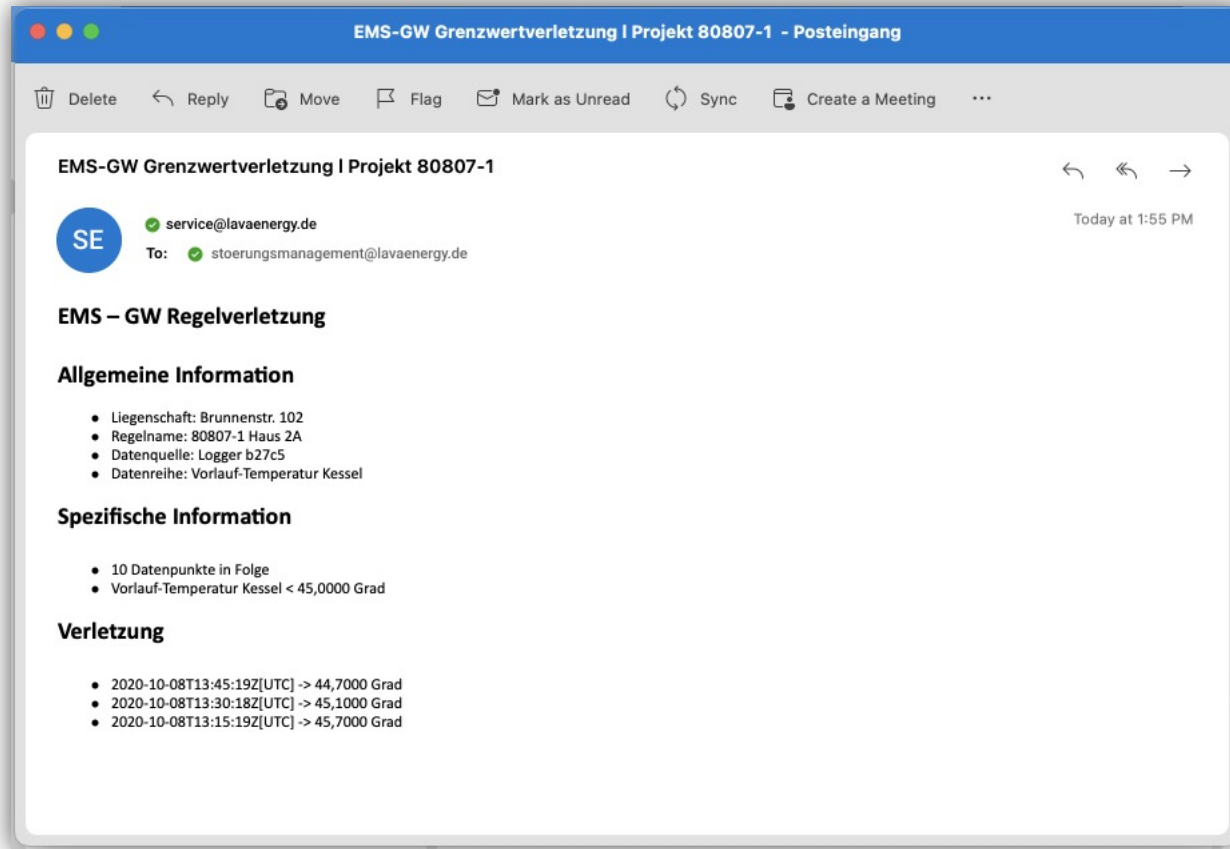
EMS-GW Grenzwertverletzung l Projekt 80807-1 - Posteingang

Delete Reply Move Flag Mark as Unread Sync Create a Meeting ···

EMS-GW Grenzwertverletzung l Projekt 80807-1

SE

service@lavaenergy.de

To: stoerungsmanagement@lavaenergy.de

Today at 1:55 PM

EMS – GW Regelverletzung

Allgemeine Information

- Liegenschaft: Brunnenstr. 102
- Regelname: 80807-1 Haus 2A
- Datenquelle: Logger b27c5
- Datenreihe: Vorlauf-Temperatur Kessel

Spezifische Information

- 10 Datenpunkte in Folge
- Vorlauf-Temperatur Kessel < 45,0000 Grad

Verletzung

- 2020-10-08T13:45:19Z[UTC] -> 44,7000 Grad
- 2020-10-08T13:30:18Z[UTC] -> 45,1000 Grad
- 2020-10-08T13:15:19Z[UTC] -> 45,7000 Grad